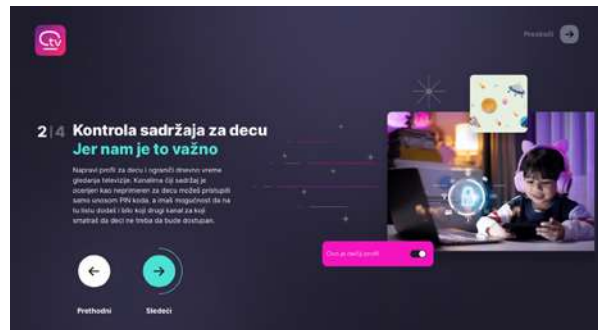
Preskoči

2|4 Kontrola sadržaja za decu
Jer nam je to važno

Napravi profil za decu i ograniči dnevno vreme gledanja televizije. Kanalima čiji sadržaj je ocenjen kao neprimeren za decu možeš pristupiti samo unosom PIN koda, a imaš mogućnost da na tu listu dodaš i bilo koji drugi kanal za koji smatraš da deci ne treba da bude dostupan.

Prethodni

Sledeći

Ovo je dečiji profil